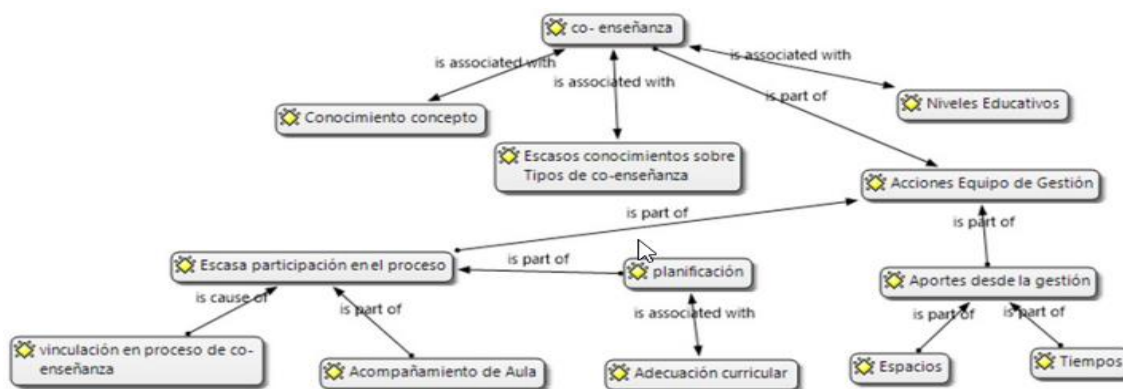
co- enseñanza

is associated with

is associated with

is associated with

is part of

Conocimiento concepto

Niveles Educativos

Escasos conocimientos sobre Tipos de co-enseñanza

Acciones Equipo de Gestión

is part of

is part of

Escasa participación en el proceso

is part of

planificación

Aportes desde la gestión

is cause of

is part of

is associated with

is part of

is part of

vinculación en proceso de co-enseñanza

Acompañamiento de Aula

Adecuación curricular

Espacios

Tiempos